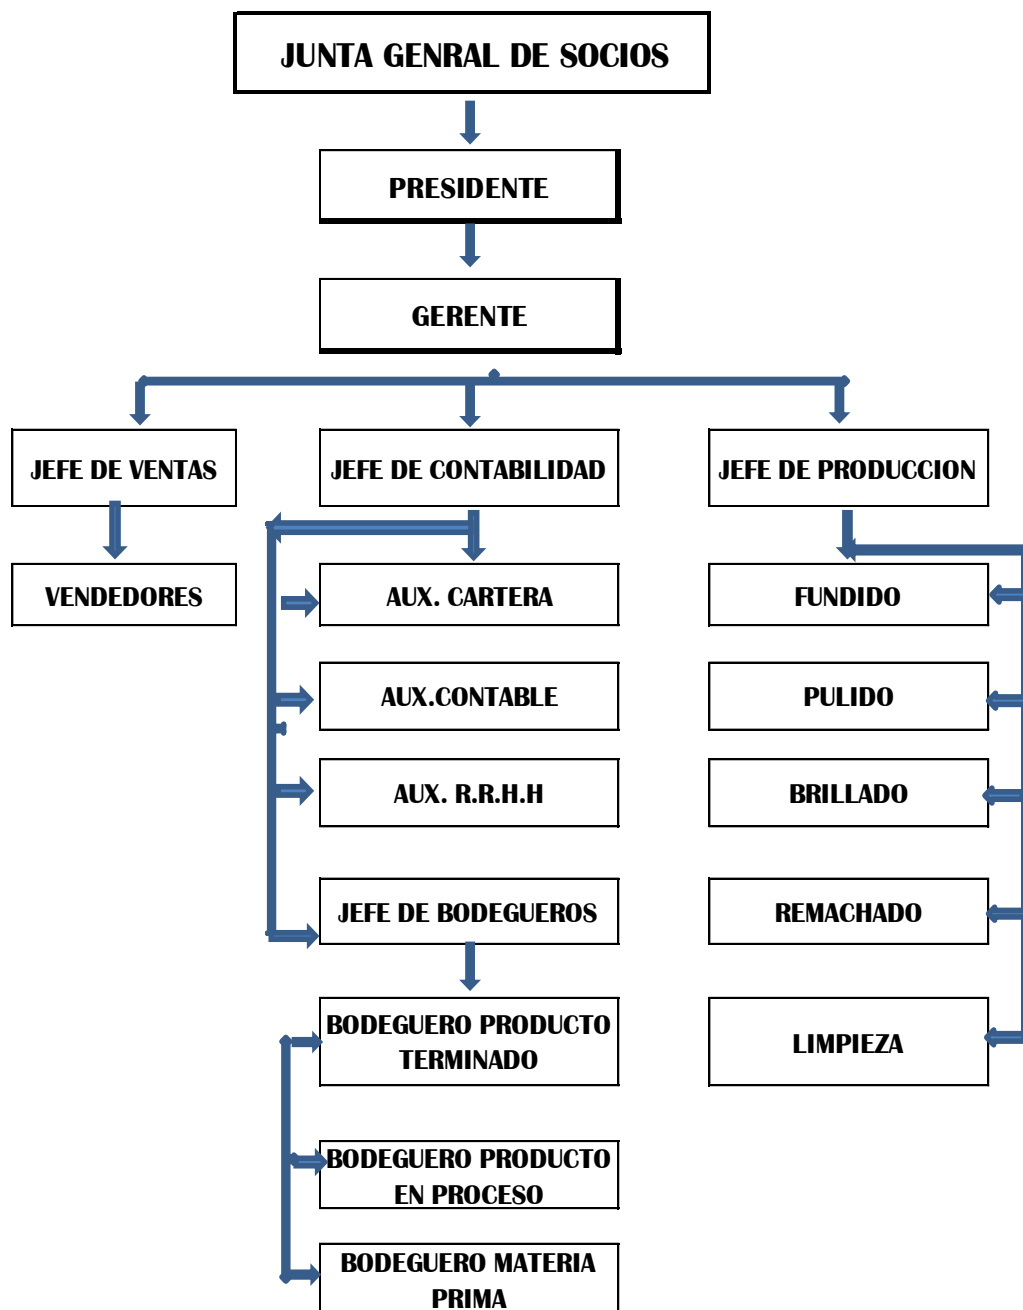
JUNTA GENRAL DE SOCIOS

PRESIDENTE

GERENTE

JEFE DE VENTAS

JEFE DE CONTABILIDAD

JEFE DE PRODUCCION

VENDEDORES

AUX. CARTERA

AUX.CONTABLE

AUX. R.R.H.H

JEFE DE BODEGUEROS

BODEGUERO PRODUCTO TERMINADO

BODEGUERO PRODUCTO EN PROCESO

BODEGUERO MATERIA PRIMA

FUNDIDO

PULIDO

BRILLADO

REMACHADO

LIMPIEZA